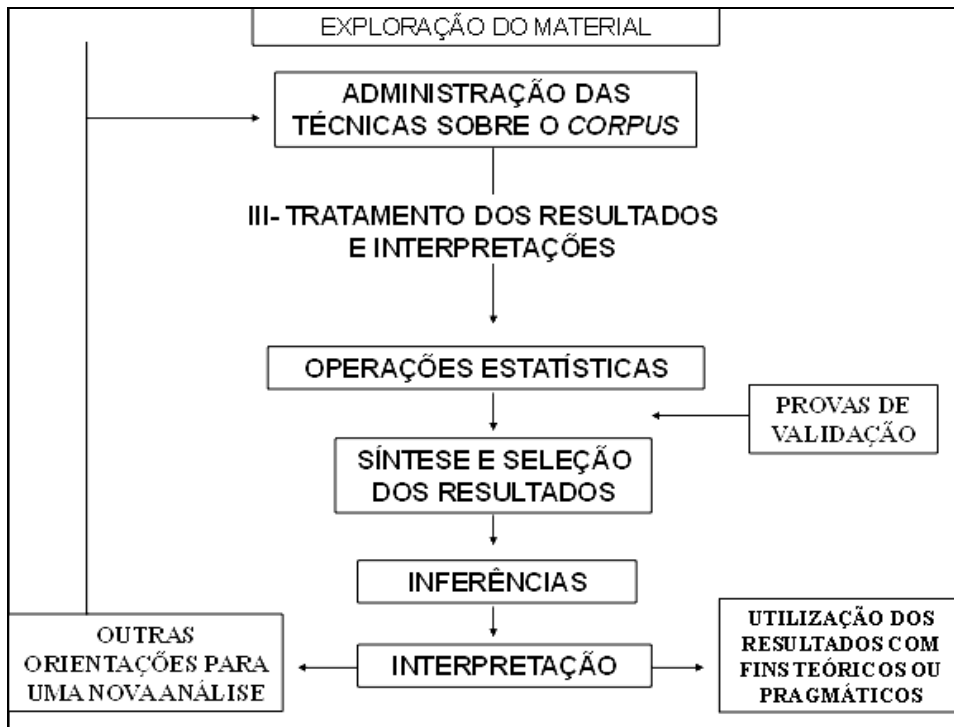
EXPLORAÇÃO DO MATERIAL

ADMINISTRAÇÃO DAS TÉCNICAS SOBRE O *CORPUS*

III- TRATAMENTO DOS RESULTADOS E INTERPRETAÇÕES

OPERAÇÕES ESTATÍSTICAS

PROVAS DE VALIDAÇÃO

SÍNTESE E SELEÇÃO DOS RESULTADOS

INFERÊNCIAS

OUTRAS ORIENTAÇÕES PARA UMA NOVA ANÁLISE

INTERPRETAÇÃO

UTILIZAÇÃO DOS RESULTADOS COM FINS TEÓRICOS OU PRAGMÁTICOS